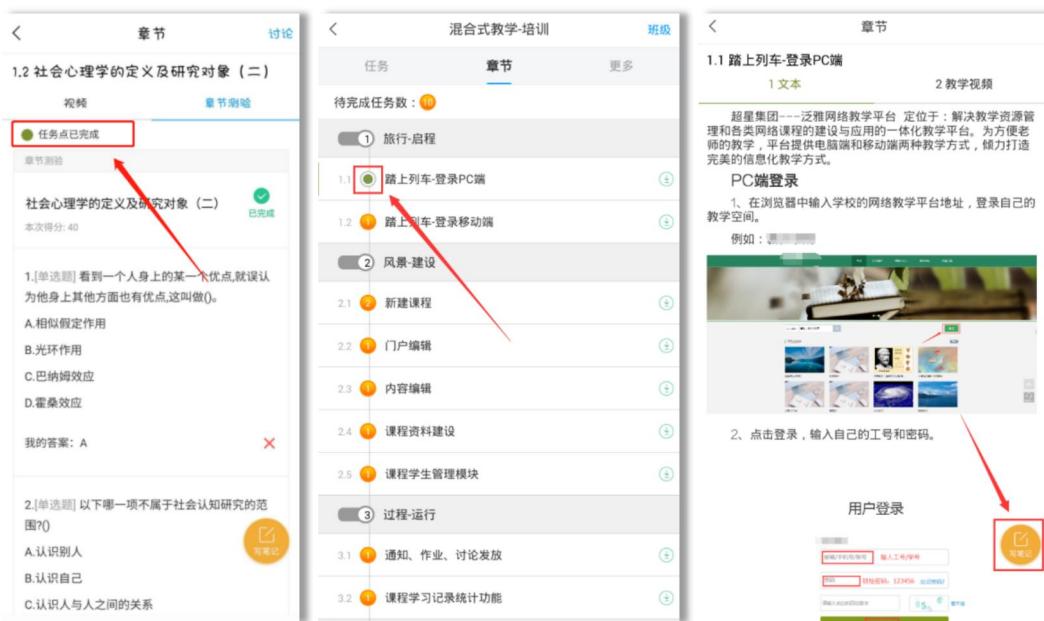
章节
讨论

1.2 社会心理学的定义及研究对象（二）

视频
章节测验

任务点已完成

章节测验

社会心理学的定义及研究对象（二）
已完成
本次得分: 40

1.[单选题] 看到一个人身上的某一个优点,就误认为他身上其他方面也有优点,这叫做()。

A.相似假定作用

B.光环作用

C.巴纳姆效应

D.霍桑效应

我的答案：A

2.[单选题] 以下哪一项不属于社会认知研究的范围?()

A.认识别人

B.认识自己

C.认识人与人之间的关系

写笔记

混合式教学-培训
班级

任务
章节
更多

待完成任务数：10

1 旅行-启程

1.1 踏上列车-登录PC端

1.2 1 踏上列车-登录移动端

2 风景-建设

2.1 2 新建课程

2.2 1 门户编辑

2.3 1 内容编辑

2.4 1 课程资料建设

2.5 1 课程学生管理模块

3 过程-运行

3.1 1 通知、作业、讨论发放

3.2 1 课程学习记录统计功能

章节

1.1 踏上列车-登录PC端

1 文本
2 教学视频

超星集团---泛雅网络教学平台 定位于：解决教学资源管理和各类网络课程的建设与应用的一体化教学平台。为方便老师的教学，平台提供电脑端和移动端两种教学方式，倾力打造完美的信息化教学方式。

PC端登录

1、在浏览器中输入学校的网络教学平台地址，登录自己的教学空间。

例如：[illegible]

2、点击登录，输入自己的工号和密码。

用户登录

写笔记

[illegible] 输入工号/学号

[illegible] 123456 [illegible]